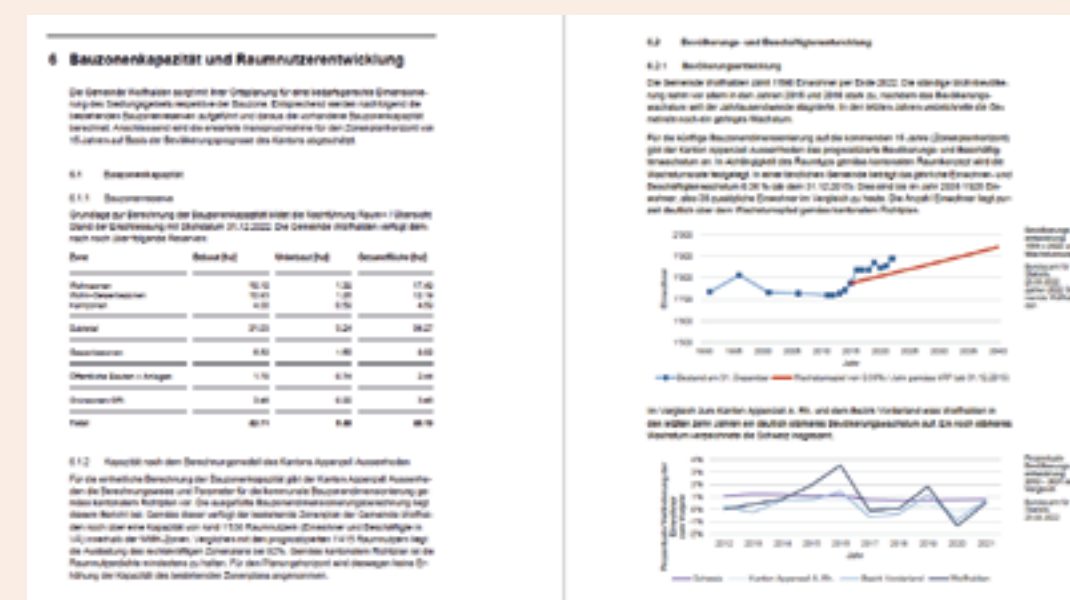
6 Bauzonenkapazität und Raumnutzerentwicklung

Die Gemeinde Wolfhalden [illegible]

6.1 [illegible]

6.1.1 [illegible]

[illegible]

| Zone | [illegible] | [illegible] | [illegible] |
|---|---|---|---|
| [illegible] | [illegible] | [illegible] | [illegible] |
| Subtotal | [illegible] | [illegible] | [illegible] |
| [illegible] | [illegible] | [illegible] | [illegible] |
| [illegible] | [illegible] | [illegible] | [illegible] |
| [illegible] | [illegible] | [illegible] | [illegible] |
| Total | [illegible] | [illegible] | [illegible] |

6.1.2 Kapazität nach dem Berechnungsmodell des Kantons Appenzell Ausserrhoden

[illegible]

6.2 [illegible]

6.2.1 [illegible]

Die Gemeinde Wolfhalden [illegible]

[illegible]

Jahr

Bestand am 31. Dezember — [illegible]

Im Vergleich zum Kanton Appenzell A. Rh. und dem Bezirk Vorderland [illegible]

Jahr

Schweiz — Kanton Appenzell A. Rh. — Bezirk Vorderland — Wolfhalden